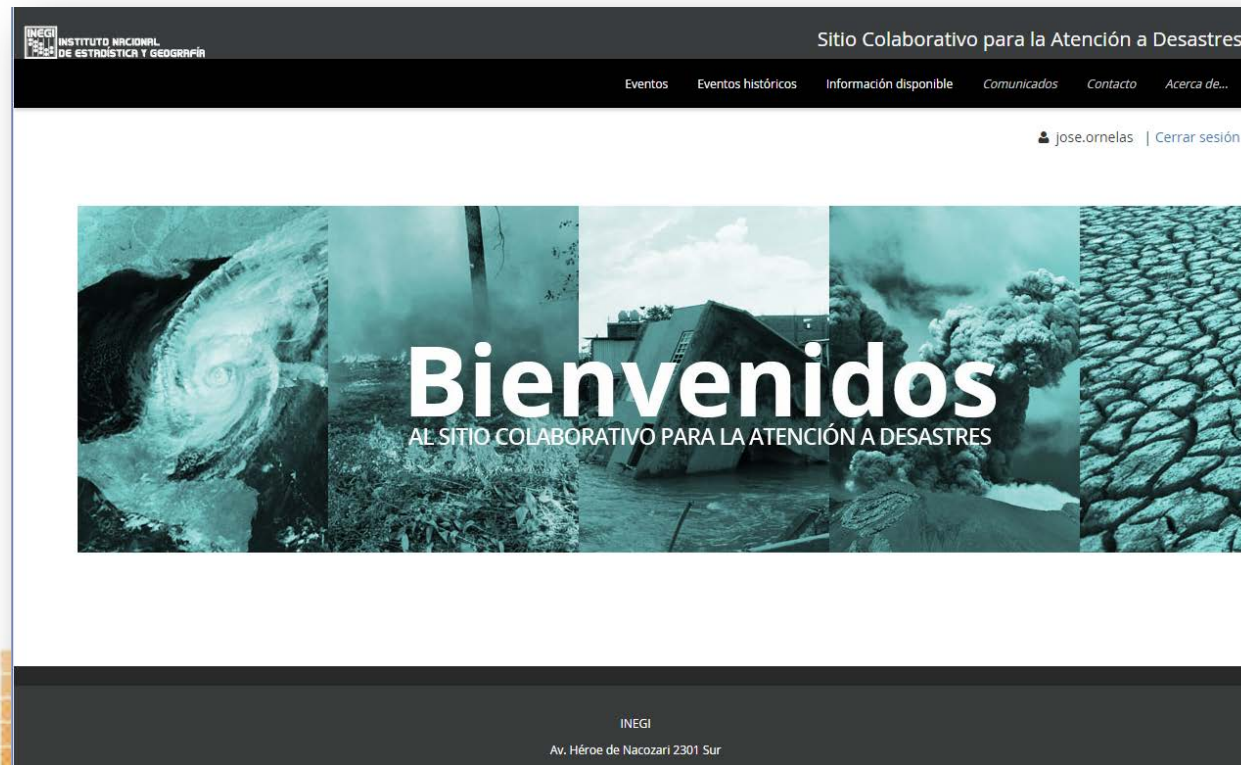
INEGI INSTITUTO NACIONAL DE ESTADÍSTICA Y GEOGRAFÍA

Sitio Colaborativo para la Atención a Desastres

Eventos Eventos históricos Información disponible Comunicados Contacto Acerca de...

jose.ornelas | Cerrar sesión

Bienvenidos
AL SITIO COLABORATIVO PARA LA ATENCIÓN A DESASTRES

INEGI
Av. Héroe de Nacozari 2301 Sur